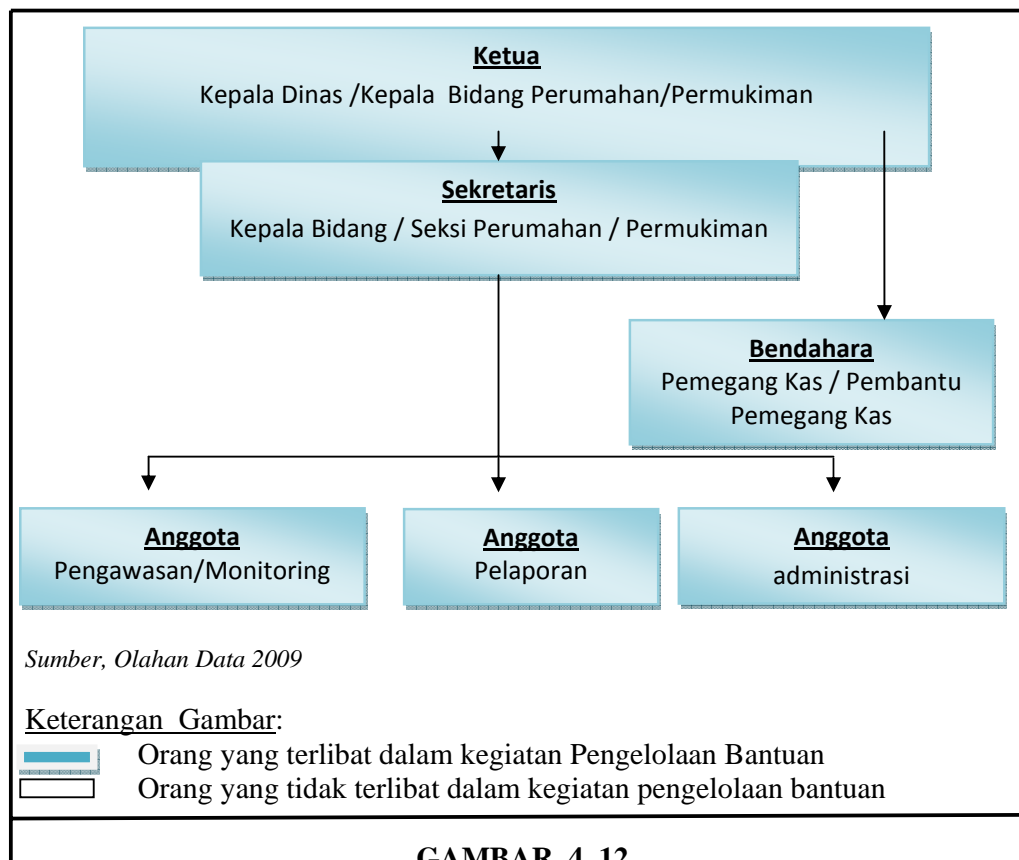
Ketua
Kepala Dinas /Kepala Bidang Perumahan/Permukiman

Sekretaris
Kepala Bidang / Seksi Perumahan / Permukiman

Bendahara
Pemegang Kas / Pembantu Pemegang Kas

Anggota
Pengawasan/Monitoring

Anggota
Pelaporan

Anggota
administrasi

Sumber, Olahan Data 2009

Keterangan Gambar:
Orang yang terlibat dalam kegiatan Pengelolaan Bantuan
Orang yang tidak terlibat dalam kegiatan pengelolaan bantuan

GAMBAR 4. 12